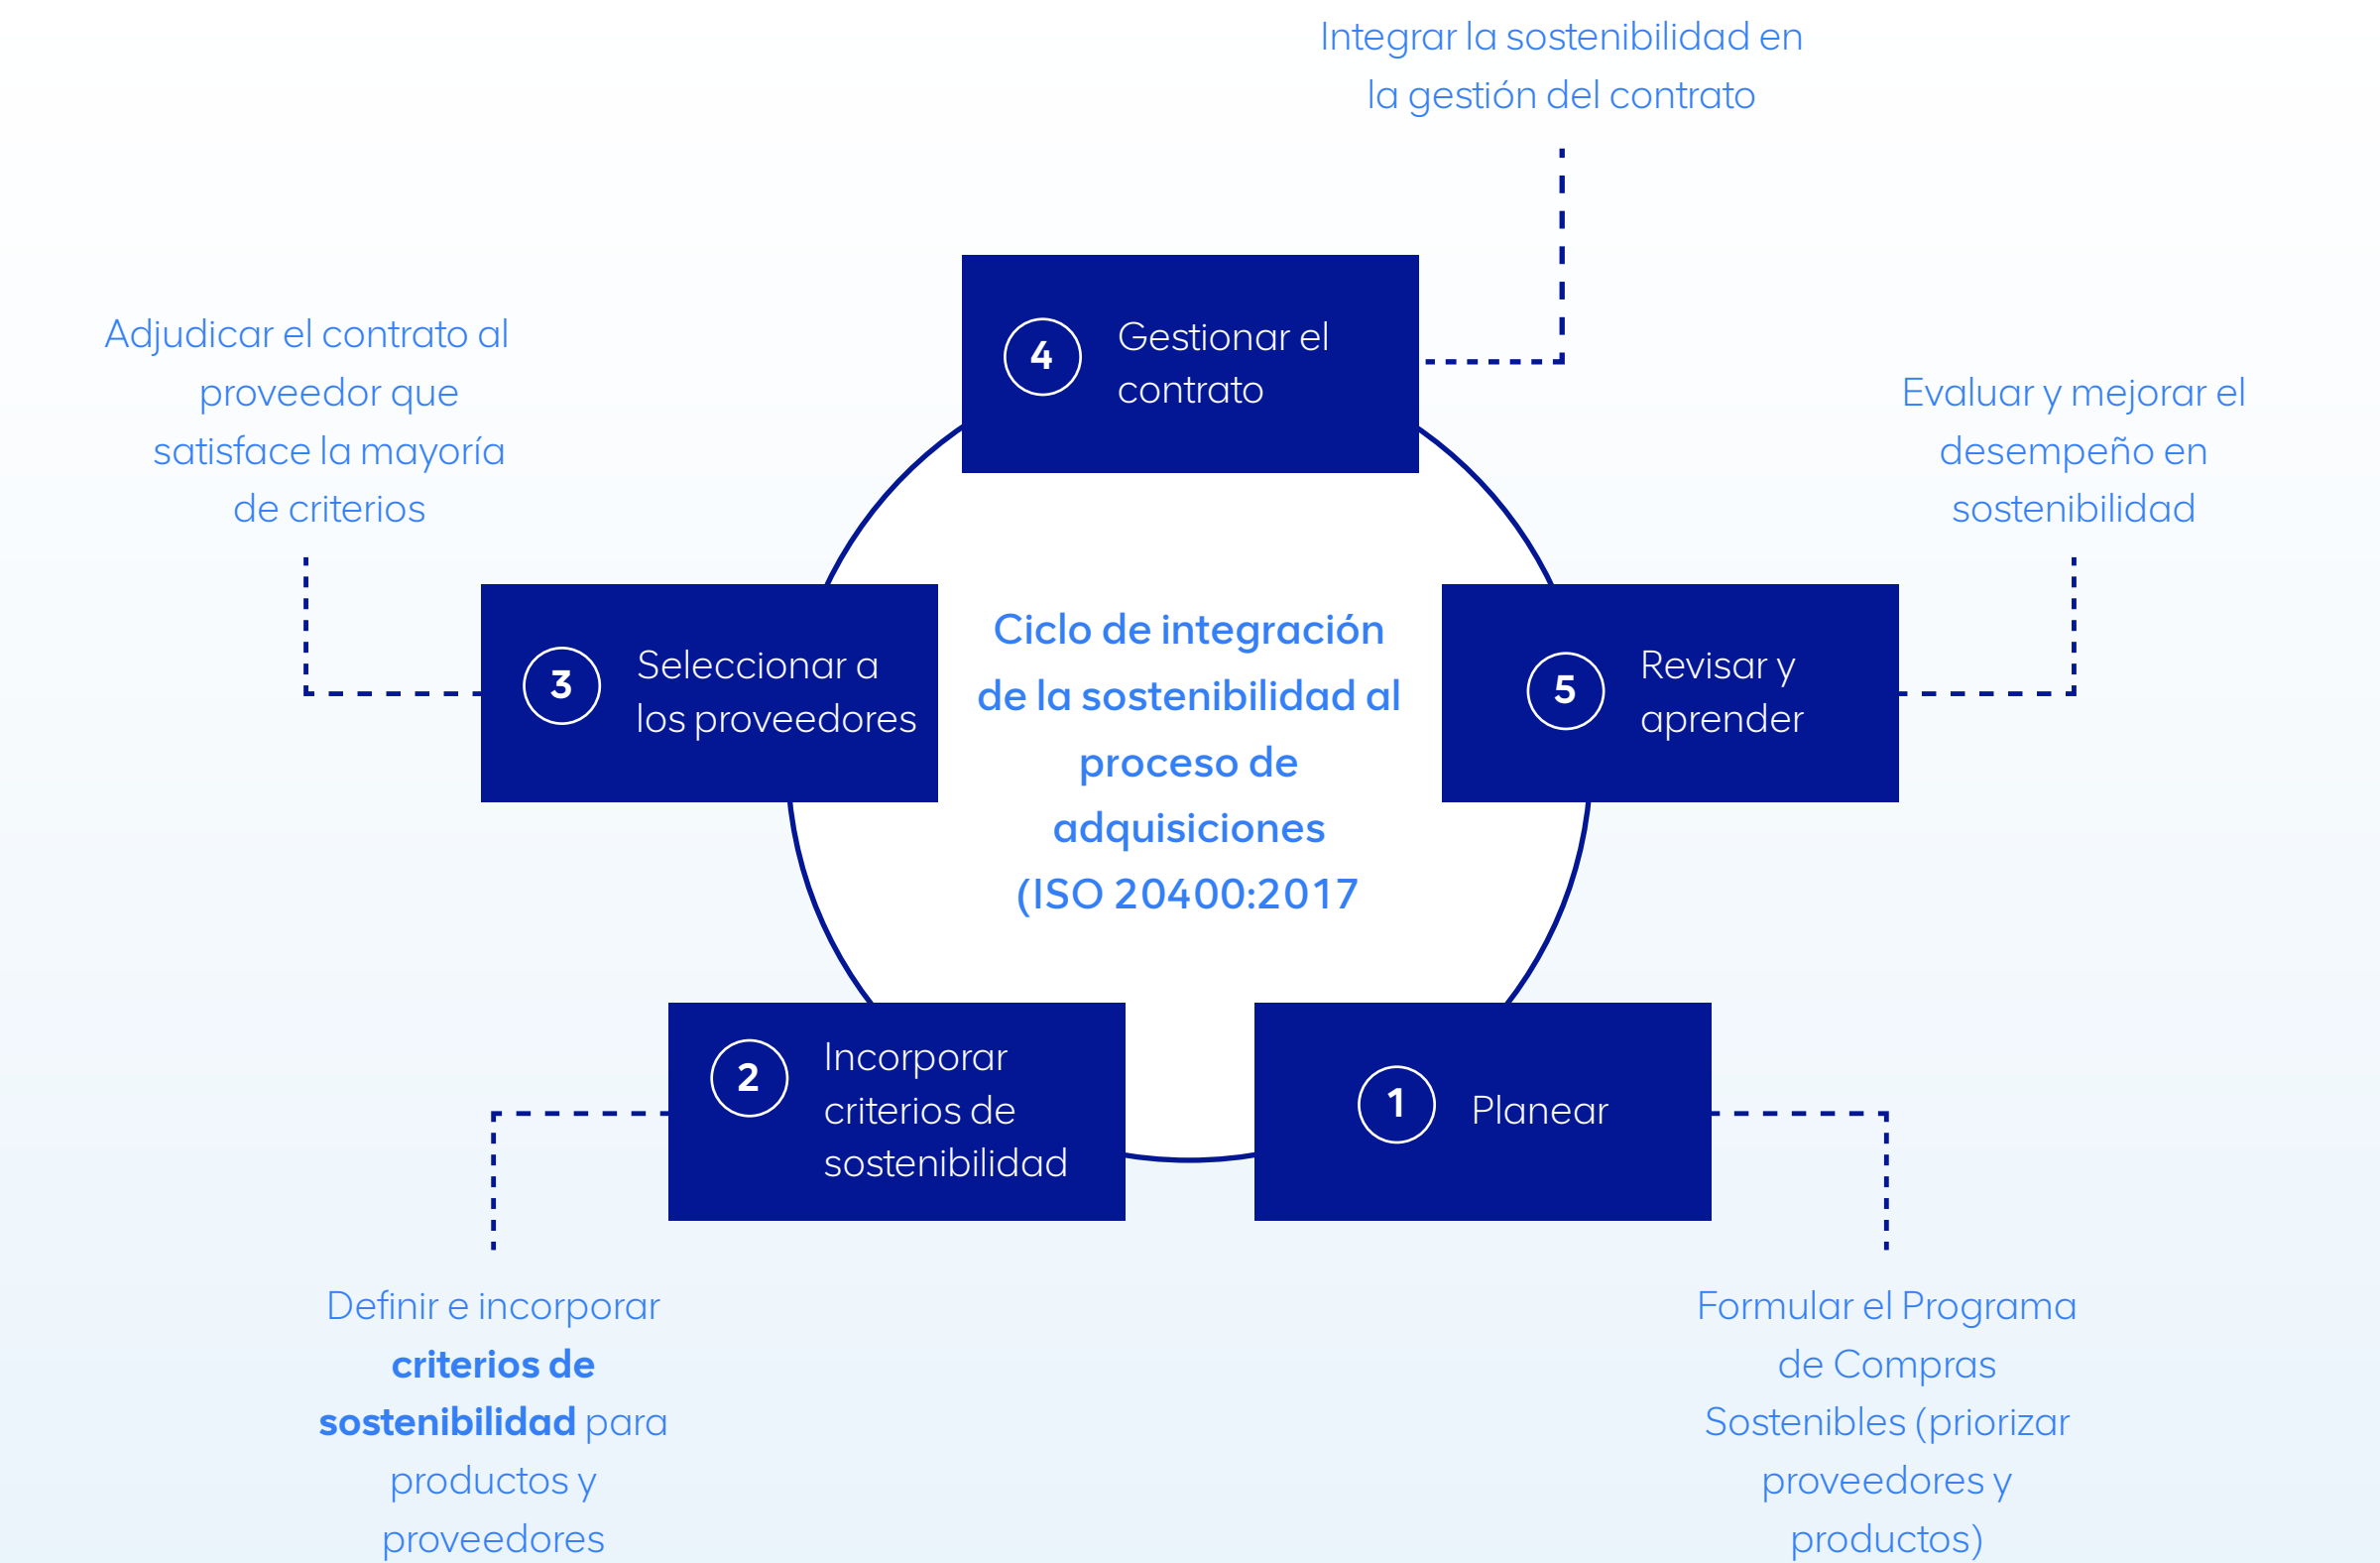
Integrar la sostenibilidad en la gestión del contrato

Adjudicar el contrato al proveedor que satisface la mayoría de criterios

4 Gestionar el contrato

Evaluar y mejorar el desempeño en sostenibilidad

3 Seleccionar a los proveedores

Ciclo de integración de la sostenibilidad al proceso de adquisiciones (ISO 20400:2017

5 Revisar y aprender

2 Incorporar criterios de sostenibilidad

1 Planear

Definir e incorporar **criterios de sostenibilidad** para productos y proveedores

Formular el Programa de Compras Sostenibles (priorizar proveedores y productos)